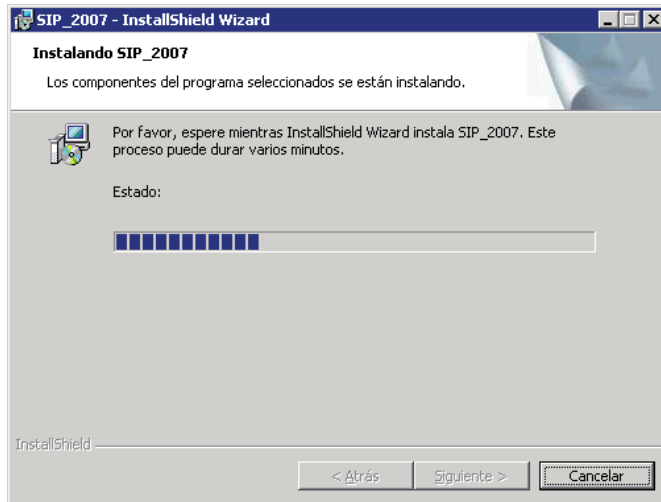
SIP_2007 - InstallShield Wizard

Instalando SIP_2007

Los componentes del programa seleccionados se están instalando.

Por favor, espere mientras InstallShield Wizard instala SIP_2007. Este proceso puede durar varios minutos.

Estado:

InstallShield

< Atrás

Siguiente >

Cancelar